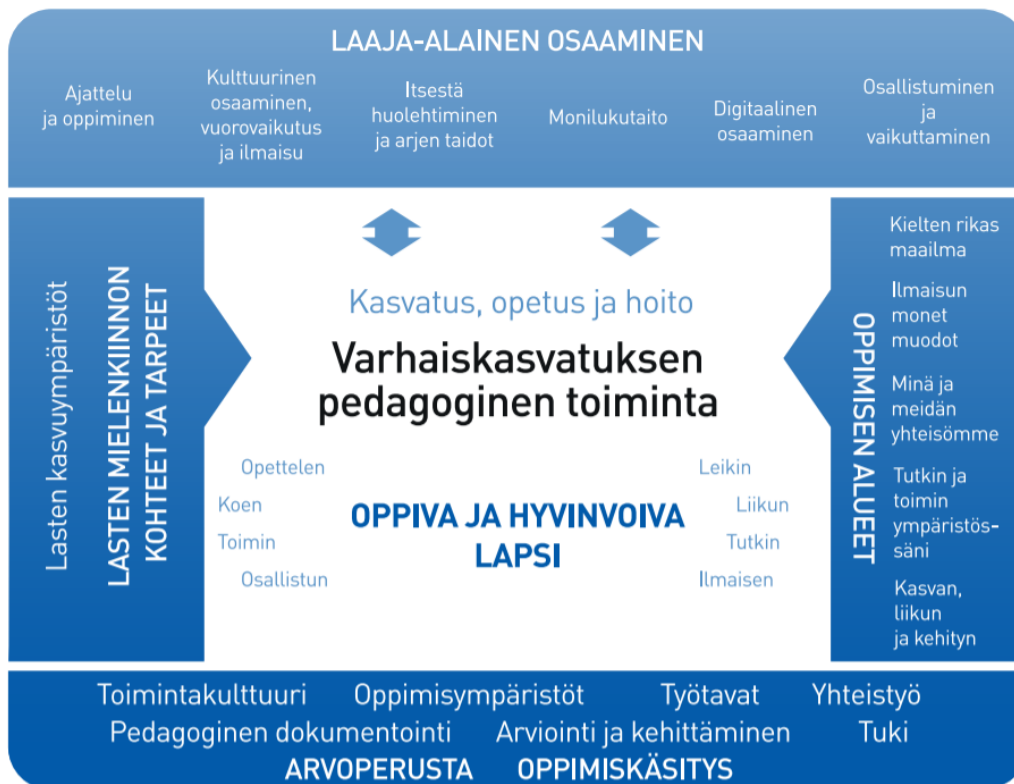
LAAJA-ALAINEN OSAAMINEN

Ajattelu ja oppiminen

Kulttuurinen osaaminen, vuorovaikutus ja ilmaisu

Itsestä huolehtiminen ja arjen taidot

Monilukutaito

Digitaalinen osaaminen

Osallistuminen ja vaikuttaminen

Lasten kasvuympäristöt

LASTEN MIELENKIINNON KOHTEET JA TARPEET

Kasvatus, opetus ja hoito

Varhaiskasvatuksen pedagoginen toiminta

Opettelen

Koen

Toimin

Osallistun

OPPIVA JA HYVINVOIVA LAPSI

Leikin

Liikun

Tutkin

Ilmaisen

OPPIMISEN ALUEET

Kielten rikas maailma

Ilmaisun monet muodot

Minä ja meidän yhteisömme

Tutkin ja toimin ympäristössäni

Kasvan, liikun ja kehityn

Toimintakulttuuri Oppimisympäristöt Työtavat Yhteistyö

Pedagoginen dokumentointi Arviointi ja kehittäminen Tuki

ARVOPERUSTA OPPIMISKÄSITYS